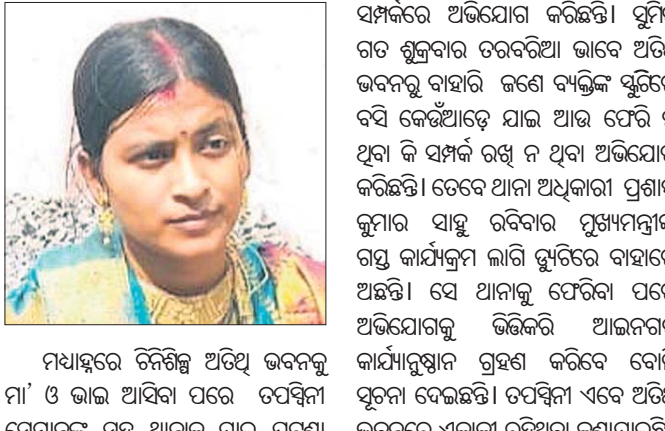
ସମ୍ପର୍କରେ ଅଭିଯୋଗ କରିଛନ୍ତି। ସୁମି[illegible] ଗତ ଶୁକ୍ରବାର ତରବରିଆ ଭାବେ ଅତି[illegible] ଭବନରୁ ବାହାରି ଜଣେ ବ୍ୟକ୍ତିଙ୍କ ସ୍କୁଟି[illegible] ବସି କେଉଁଆଡ଼େ ଯାଇ ଆଉ ଫେରି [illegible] ଥିବା କି ସମ୍ପର୍କ ରଖି ନ ଥିବା ଅଭିଯୋ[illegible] କରିଛନ୍ତି। ତେବେ ଥାନା ଅଧିକାରୀ ପ୍ରଶା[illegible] କୁମାର ସାହୁ ରବିବାର ମୁଖ୍ୟମନ୍ତ୍ରୀ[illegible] ଗସ୍ତ କାର୍ଯ୍ୟକ୍ରମ ଲାଗି ଡ୍ୟୁଟିରେ ବାହା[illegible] ଅଛନ୍ତି। ସେ ଥାନାକୁ ଫେରିବା ପରେ ଅଭିଯୋଗକୁ ଭିତ୍ତିକରି ଆଇନଗ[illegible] କାର୍ଯ୍ୟାନୁଷ୍ଠାନ ଗ୍ରହଣ କରିବେ ବୋ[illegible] ସୂଚନା ଦେଇଛନ୍ତି। ତପସ୍ୱିନୀ ଏବେ ଅତି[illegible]

ମଧ୍ୟାହ୍ନରେ ଚିନିଶିଳ୍ପ ଅତିଥି ଭବନକୁ ମା' ଓ ଭାଇ ଆସିବା ପରେ ତପସ୍ୱିନୀ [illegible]